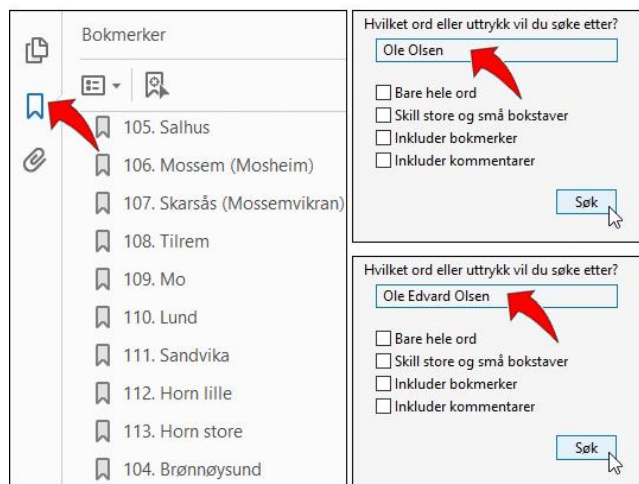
Bokmerker

105. Salhus
106. Mossem (Mosheim)
107. Skarsås (Mossemvikran)
108. Tilrem
109. Mo
110. Lund
111. Sandvika
112. Horn lille
113. Horn store
104. Brønnøysund

Hvilket ord eller uttrykk vil du søke etter?
Ole Olsen
Bare hele ord
Skill store og små bokstaver
Inkluder bokmerker
Inkluder kommentarer
Søk

Hvilket ord eller uttrykk vil du søke etter?
Ole Edvard Olsen
Bare hele ord
Skill store og små bokstaver
Inkluder bokmerker
Inkluder kommentarer
Søk